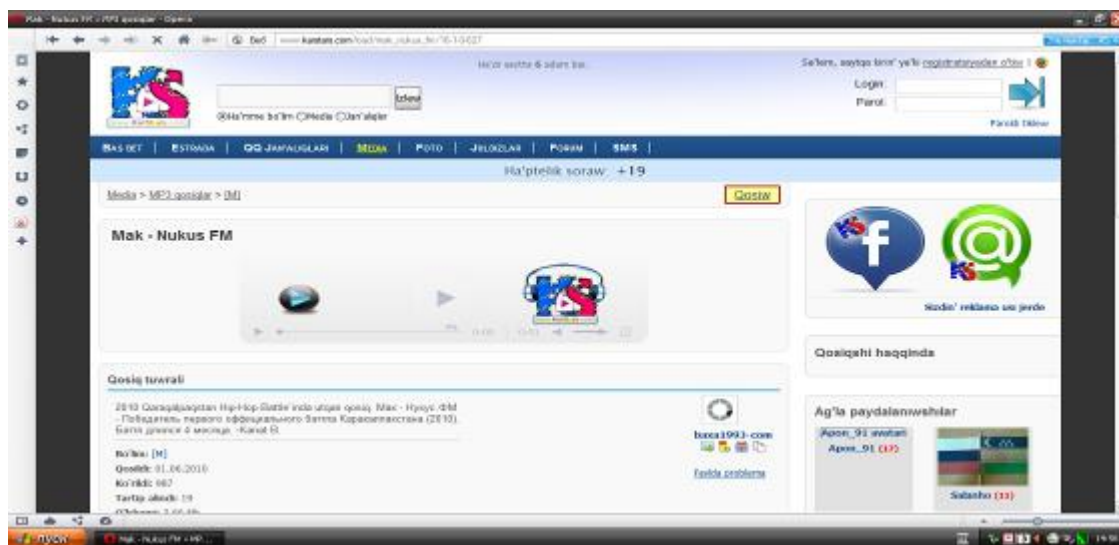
Mak - Nukus FM » MP3 qosiqlar - Opera

www.karatam.com/load/mak_nukus_fm/16-1-0-027

Hazir saytta 6 adam bar.

Izlew

Ha'mme bo'lim Media Dan'alqlar

Sa'lem, saytqa kirin' ya'ki registraciyadan o'tin' |

Login:
Parol:

Paroldi Izlew

BAS BET | ESTRADA | QQ JAŃALÍQLARÍ | MEDIA | FOTO | JULDIZLAR | FORUM | SMS |

Ha'ptelik soraw: +19

Media > MP3 qosiqlar > [M]

Qosiw

Mak - Nukus FM

Sizdin' reklama usi jerde

Qosiqshi haqqinda

Qosiq tuwrali

2010 Qaraqalpaqstan Hip-Hop Battle'inde utqan qosiq: Mak - Нукус ФМ - Победитель первого официального батла Каракалпакстана (2010). Батла длился 6 месяцев. -Kanat B.

buxa1993-com

Bo'lim: [M]
Qosildi: 01.06.2010
Ko'rildi: 667
Tartip sheшi: 19

Fayda problema

Ag'la paydalaniwshilar

Apon_91 awatari
Apon_91 (17)

Sabaxho (11)

пуск

Mak - Nukus FM » MP...

14:5